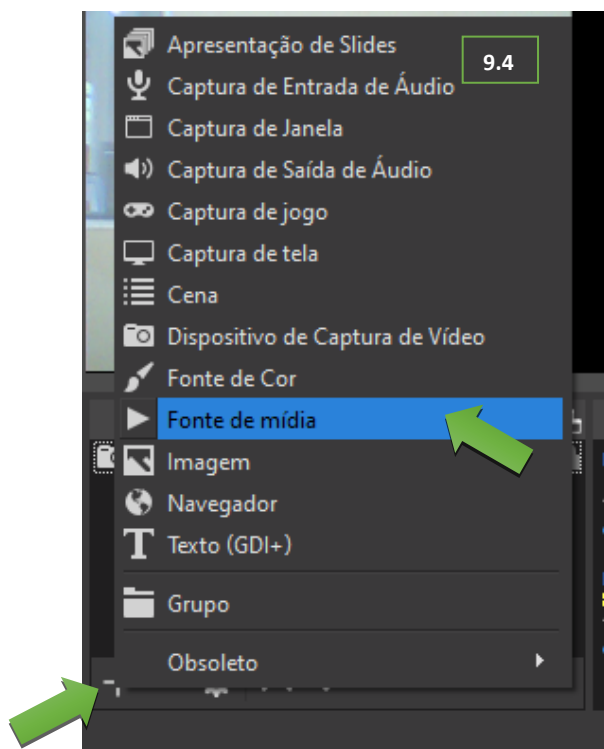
Apresentação de Slides
9.4
Captura de Entrada de Áudio
Captura de Janela
Captura de Saída de Áudio
Captura de jogo
Captura de tela
Cena
Dispositivo de Captura de Vídeo
Fonte de Cor
Fonte de mídia
Imagem
Navegador
Texto (GDI+)
Grupo
Obsoleto